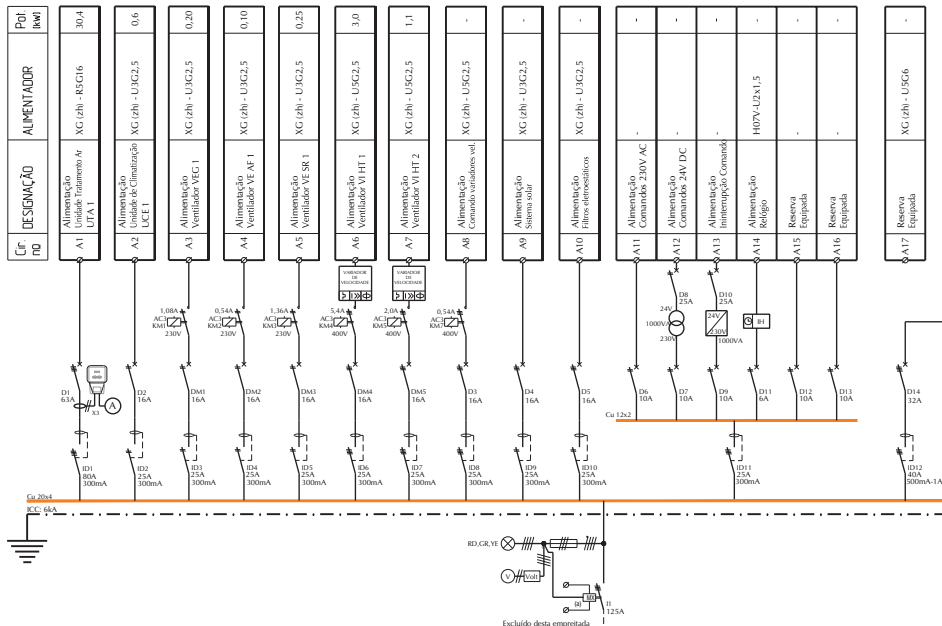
| Pot [kW] | 30,4 | 0,6 | 0,20 | 0,10 | 0,25 | 3,0 | 1,1 | - | - | - | - | - | - | - | - | - | - |
|---|---|---|---|---|---|---|---|---|---|---|---|---|---|---|---|---|---|
| ALIMENTADOR | XG (zh) - R5G16 | XG (zh) - U3G2,5 | XG (zh) - U3G2,5 | XG (zh) - U3G2,5 | XG (zh) - U3G2,5 | XG (zh) - U5G2,5 | XG (zh) - U5G2,5 | XG (zh) - U5G2,5 | XG (zh) - U3G2,5 | XG (zh) - U3G2,5 | - | - | - | H07V-U2x1,5 | - | - | XG (zh) - U5G6 |
| DESIGNAÇÃO | Alimentação Unidade Tratamento Ar UTA 1 | Alimentação Unidade de Climatização UCE 1 | Alimentação Ventilador VEG 1 | Alimentação Ventilador VE AF 1 | Alimentação Ventilador VE SR 1 | Alimentação Ventilador VI HT 1 | Alimentação Ventilador VI HT 2 | Alimentação Comando variadores vel. | Alimentação Sistema solar | Alimentação Filtros electrostáticos | Alimentação Comandos 230V AC | Alimentação Comandos 24V DC | Alimentação Interrupção Comando | Alimentação Relógio | Reserva Equipada | Reserva Equipada | Reserva Equipada |
| Cir. nº | A1 | A2 | A3 | A4 | A5 | A6 | A7 | A8 | A9 | A10 | A11 | A12 | A13 | A14 | A15 | A16 | A17 |

VARIADOR DE VELOCIDADE
VARIADOR DE VELOCIDADE

1,08A AC3 KM1 230V
0,54A AC3 KM2 230V
1,36A AC3 KM3 230V
5,4A AC3 KM4 400V
2,0A AC3 KM5 400V
0,54A AC3 KM7 230V

D8 25A 24V 1000VA 230V
D10 25A 24V 230V 1000VA
IH

D1 63A X3 A
D2 16A
DM1 16A
DM2 16A
DM3 16A
DM4 16A
DM5 16A
D3 16A
D4 16A
D5 16A
D6 10A
D7 10A
D9 10A
D11 6A
D12 10A
D13 10A
D14 32A

Cu 12x2

ID1 80A 300mA
ID2 25A 300mA
ID3 25A 300mA
ID4 25A 300mA
ID5 25A 300mA
ID6 25A 300mA
ID7 25A 300mA
ID8 25A 300mA
ID9 25A 300mA
ID10 25A 300mA
ID11 25A 300mA
ID12 40A 500mA-1A

Cu 20x4
ICC: 6kA

RD,GR,YE
V Volt
(a)
I1 125A
Excluído desta empreitada